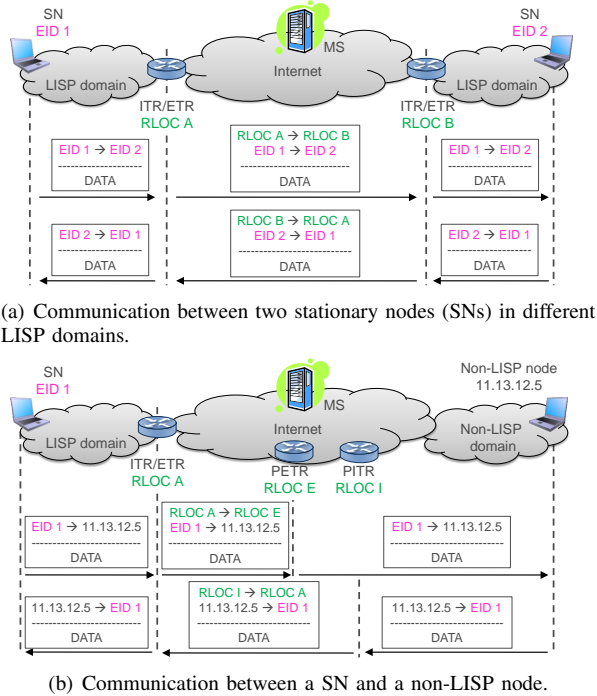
SN
EID 1

MS

SN
EID 2

LISP domain

Internet

LISP domain

ITR/ETR
RLOC A

ITR/ETR
RLOC B

EID 1 → EID 2
-------------------------
DATA

RLOC A → RLOC B
EID 1 → EID 2
-------------------------
DATA

EID 1 → EID 2
-------------------------
DATA

EID 2 → EID 1
-------------------------
DATA

RLOC B → RLOC A
EID 2 → EID 1
-------------------------
DATA

EID 2 → EID 1
-------------------------
DATA

(a) Communication between two stationary nodes (SNs) in different LISP domains.

SN
EID 1

MS

Non-LISP node
11.13.12.5

LISP domain

Internet

Non-LISP domain

ITR/ETR
RLOC A

PETR
RLOC E

PITR
RLOC I

EID 1 → 11.13.12.5
-------------------------
DATA

RLOC A → RLOC E
EID 1 → 11.13.12.5
-------------------------
DATA

EID 1 → 11.13.12.5
-------------------------
DATA

11.13.12.5 → EID 1
-------------------------
DATA

RLOC I → RLOC A
11.13.12.5 → EID 1
-------------------------
DATA

11.13.12.5 → EID 1
-------------------------
DATA

(b) Communication between a SN and a non-LISP node.